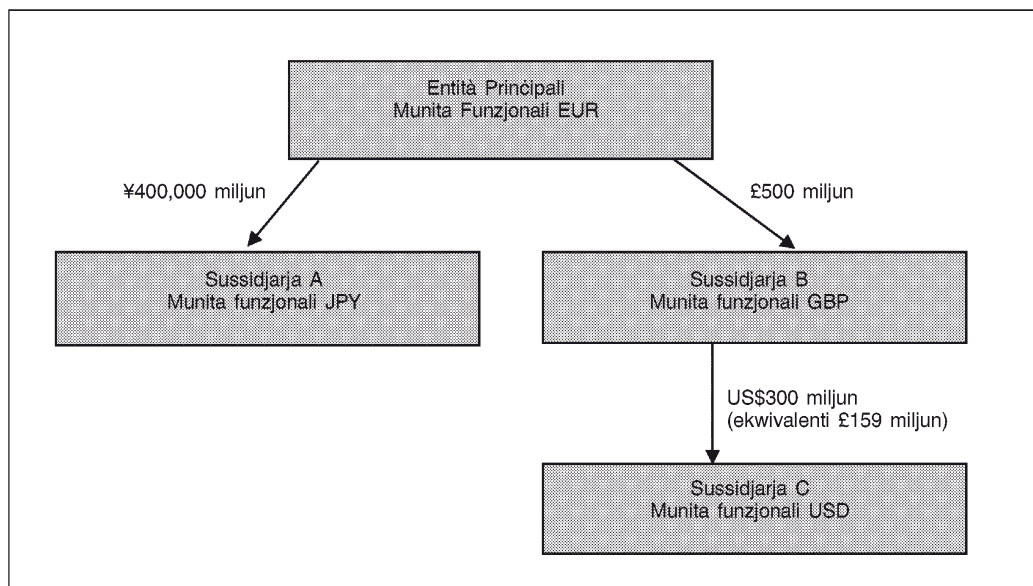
Entità Prinċipali
Munita Funzjonali EUR

¥400,000 miljun

£500 miljun

Sussidjarja A
Munita funzjonali JPY

Sussidjarja B
Munita funzjonali GBP

US$300 miljun
(ekwivalenti £159 miljun)

Sussidjarja C
Munita funzjonali USD